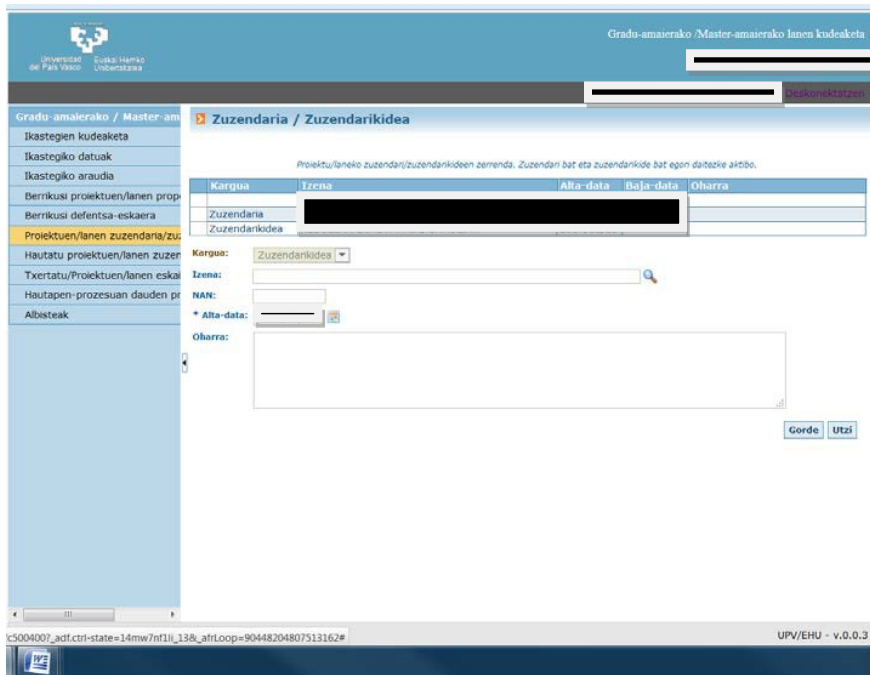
Universidad del País Vasco Euskal Herriko Unibertsitatea

Gradu-amaierako /Master-amaierako lanen kudeaketa

Deskonektatzen

Gradu-amaierako / Master-am

Ikastegien kudeaketa
Ikastegiko datuak
Ikastegiko araudia
Berrikusi proiektuen/lanen prop
Berrikusi defentsa-eskaera
Proiektuen/lanen zuzendaria/zu
Hautatu proiektuen/lanen zuzen
Txertatu/Proiektuen/lanen eska
Hautapen-prozesuan dauden pr
Albisteak

Zuzendaria / Zuzendarikidea

Proiektu/laneko zuzendari/zuzendarikideen zerrenda. Zuzendari bat eta zuzendarikide bat egon daitezke aktibo.

| Kargua | Izena | Alta-data | Baja-data | Oharra |
|---|---|---|---|---|
| Zuzendaria | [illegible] | | | |
| Zuzendarikidea | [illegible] | | | |

Kargua: Zuzendarikidea
Izena:
NAN:
* Alta-data:
Oharra:

Gorde Utzi

c5004007_adf.ctrl-state=14mw7nf1li_13&_afrLoop=90448204807513162#

UPV/EHU - v.0.0.3